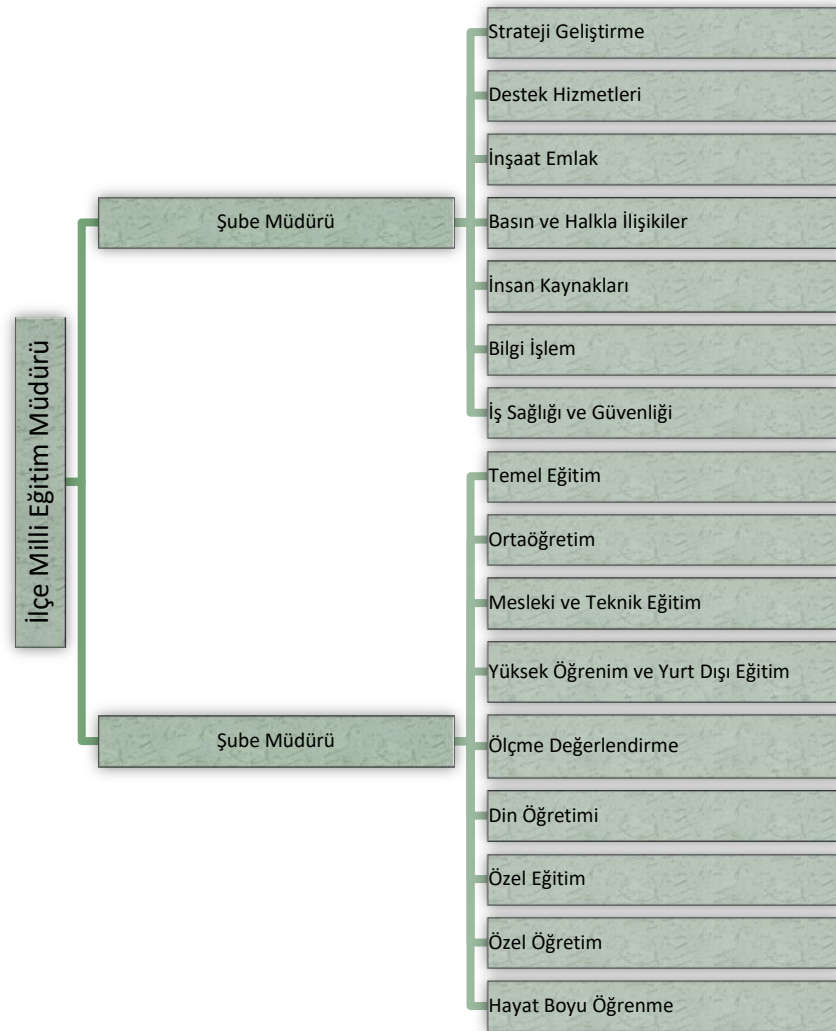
İlçe Milli Eğitim Müdürü

Şube Müdürü

Strateji Geliştirme

Destek Hizmetleri

İnşaat Emlak

Basın ve Halkla İlişikiler

İnsan Kaynakları

Bilgi İşlem

İş Sağlığı ve Güvenliği

Şube Müdürü

Temel Eğitim

Ortaöğretim

Mesleki ve Teknik Eğitim

Yüksek Öğrenim ve Yurt Dışı Eğitim

Ölçme Değerlendirme

Din Öğretimi

Özel Eğitim

Özel Öğretim

Hayat Boyu Öğrenme